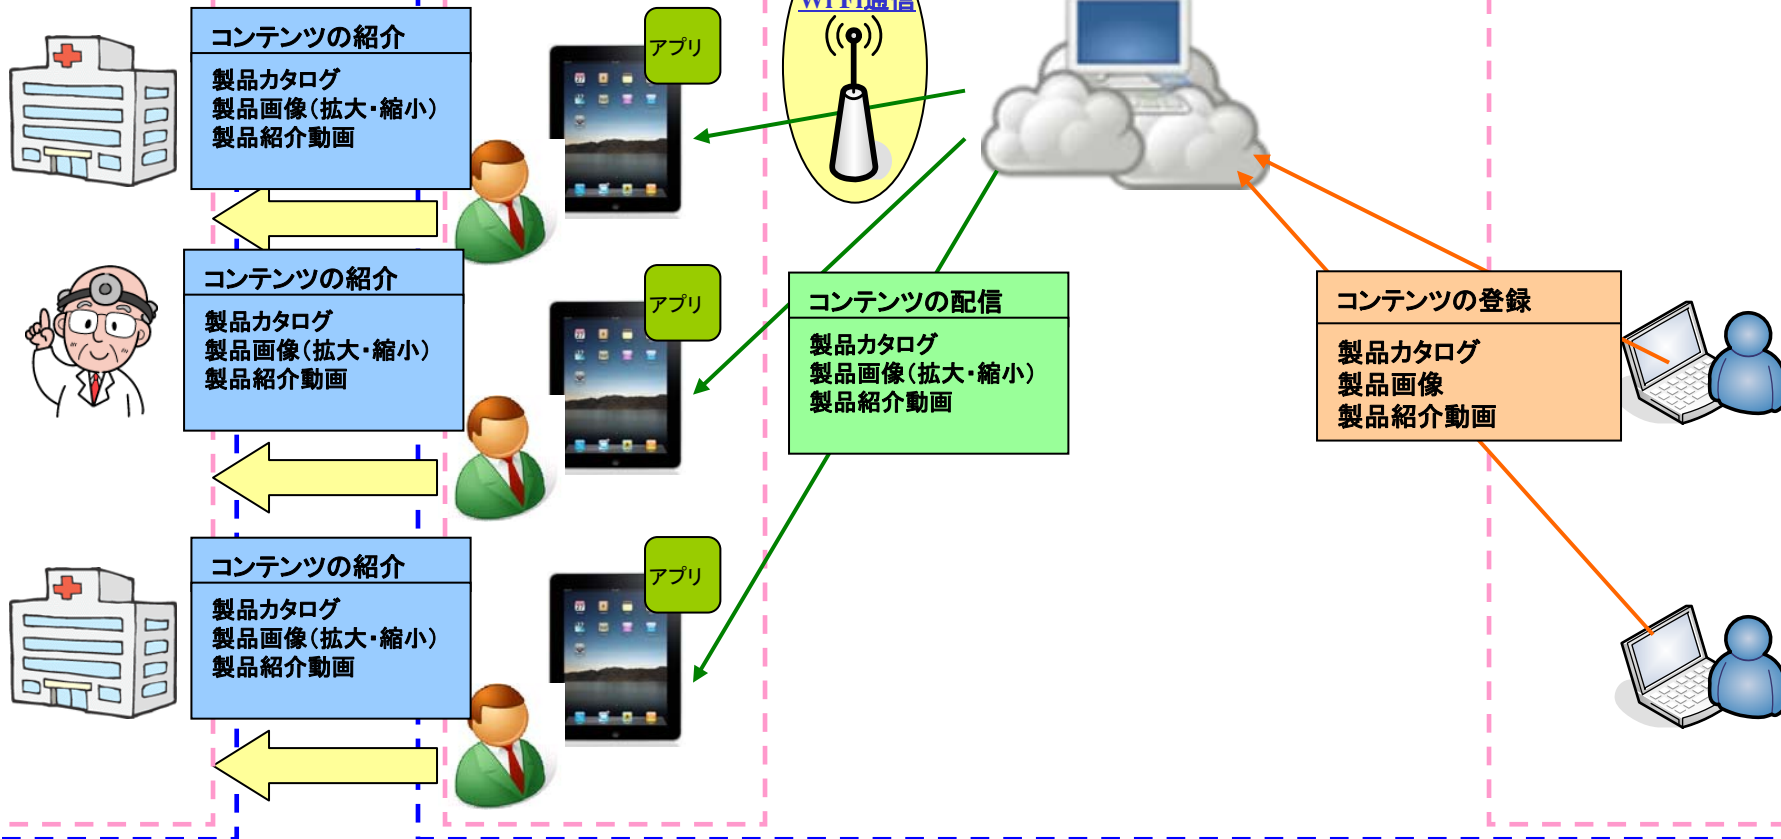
コンテンツの紹介

製品カタログ
製品画像(拡大・縮小)
製品紹介動画

アプリ

WiFi通信

コンテンツの紹介

製品カタログ
製品画像(拡大・縮小)
製品紹介動画

アプリ

コンテンツの配信

製品カタログ
製品画像(拡大・縮小)
製品紹介動画

コンテンツの登録

製品カタログ
製品画像
製品紹介動画

コンテンツの紹介

製品カタログ
製品画像(拡大・縮小)
製品紹介動画

アプリ